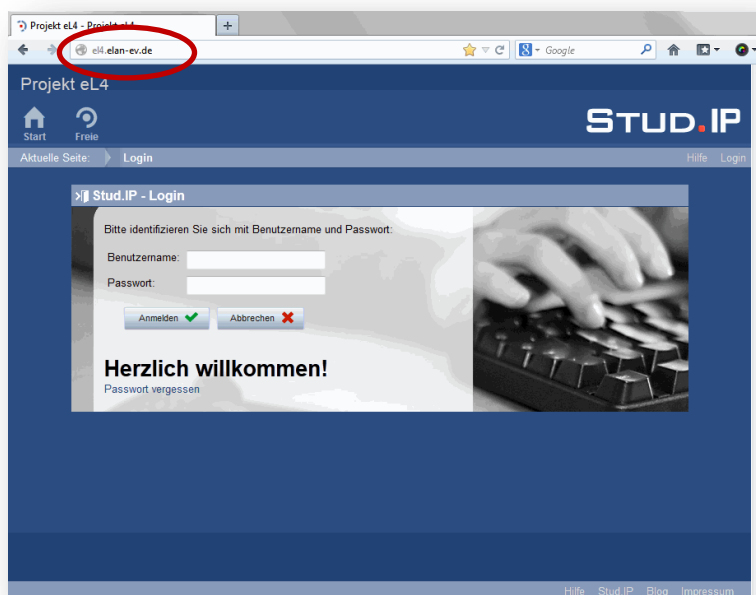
Projekt eL4 - Projekt eL4

el4.elan-ev.de

Google

Projekt eL4

Start

Freie

STUD.IP

Aktuelle Seite: Login

Hilfe Login

Stud.IP - Login

Bitte identifizieren Sie sich mit Benutzername und Passwort:

Benutzername:

Passwort:

Anmelden

Abbrechen

Herzlich willkommen!

Passwort vergessen

Hilfe Stud.IP Blog Impressum